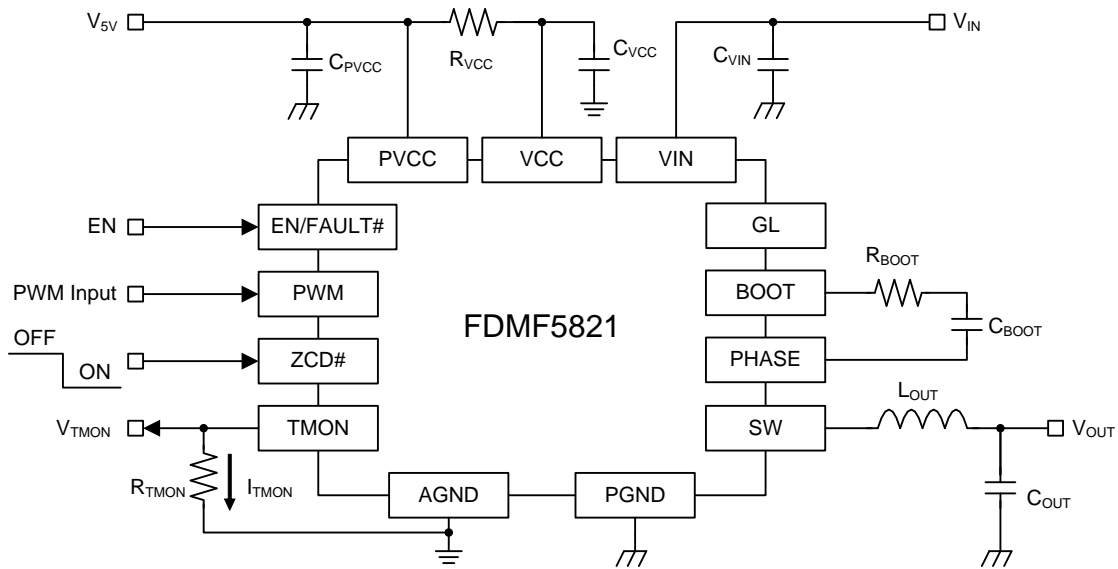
$V_{5V}$

$C_{PVCC}$

$R_{VCC}$

$C_{VCC}$

$C_{VIN}$

$V_{IN}$

PVCC

VCC

VIN

EN

EN/FAULT#

GL

$R_{BOOT}$

PWM Input

PWM

BOOT

FDMF5821

$C_{BOOT}$

OFF

ON

ZCD#

PHASE

$L_{OUT}$

$V_{TMON}$

TMON

SW

$V_{OUT}$

$R_{TMON}$

$I_{TMON}$

AGND

PGND

$C_{OUT}$